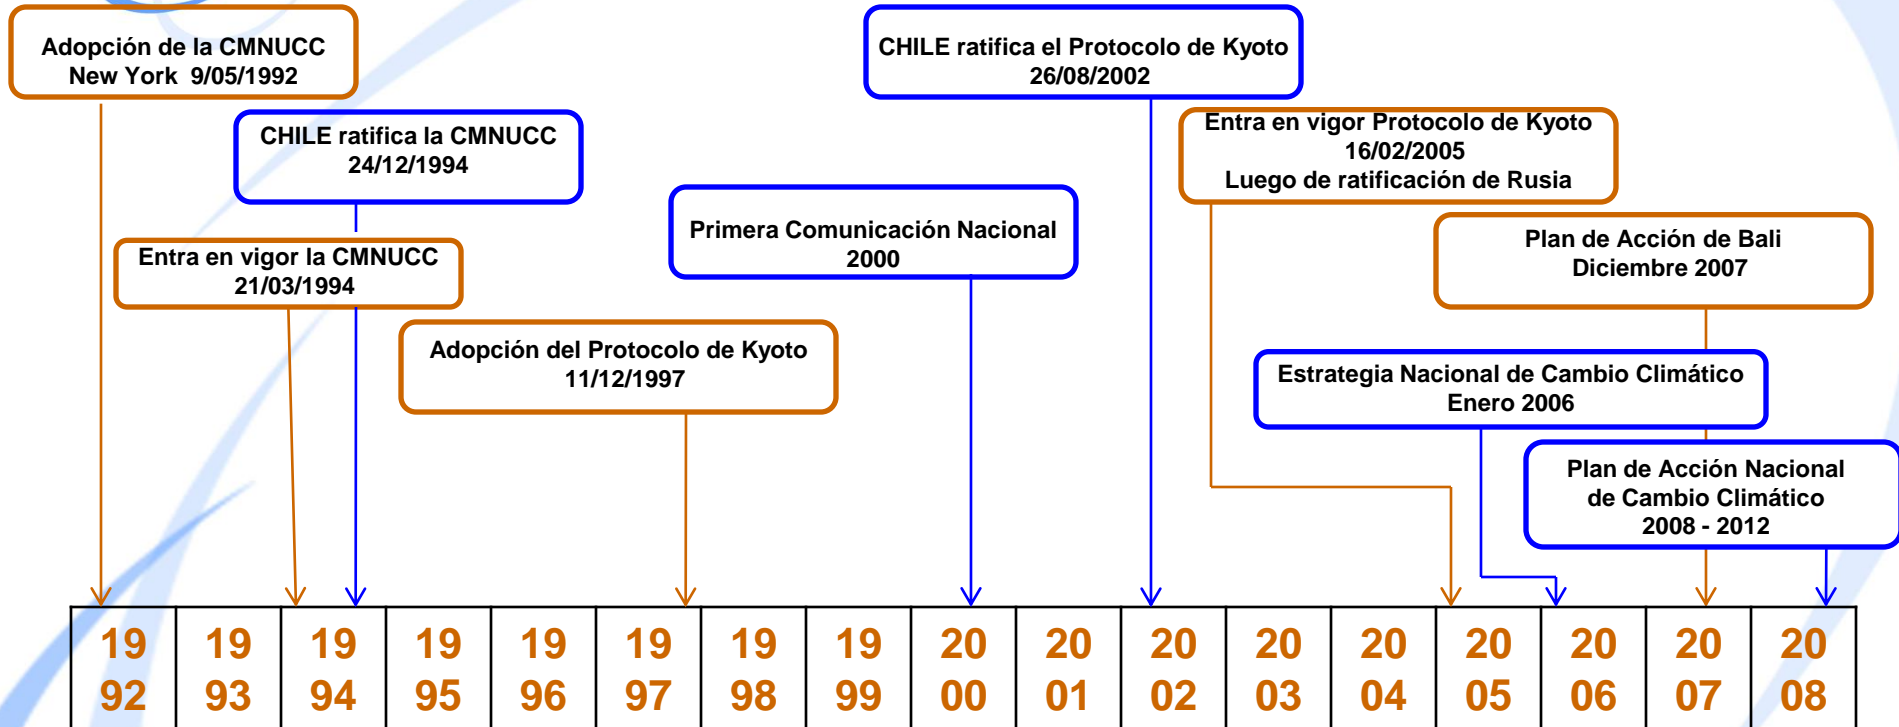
Adopción de la CMNUCC
New York 9/05/1992

CHILE ratifica la CMNUCC
24/12/1994

Entra en vigor la CMNUCC
21/03/1994

Adopción del Protocolo de Kyoto
11/12/1997

Primera Comunicación Nacional
2000

CHILE ratifica el Protocolo de Kyoto
26/08/2002

Entra en vigor Protocolo de Kyoto
16/02/2005
Luego de ratificación de Rusia

Plan de Acción de Bali
Diciembre 2007

Estrategia Nacional de Cambio Climático
Enero 2006

Plan de Acción Nacional
de Cambio Climático
2008 - 2012

| 19 92 | 19 93 | 19 94 | 19 95 | 19 96 | 19 97 | 19 98 | 19 99 | 20 00 | 20 01 | 20 02 | 20 03 | 20 04 | 20 05 | 20 06 | 20 07 | 20 08 |
|---|---|---|---|---|---|---|---|---|---|---|---|---|---|---|---|---|